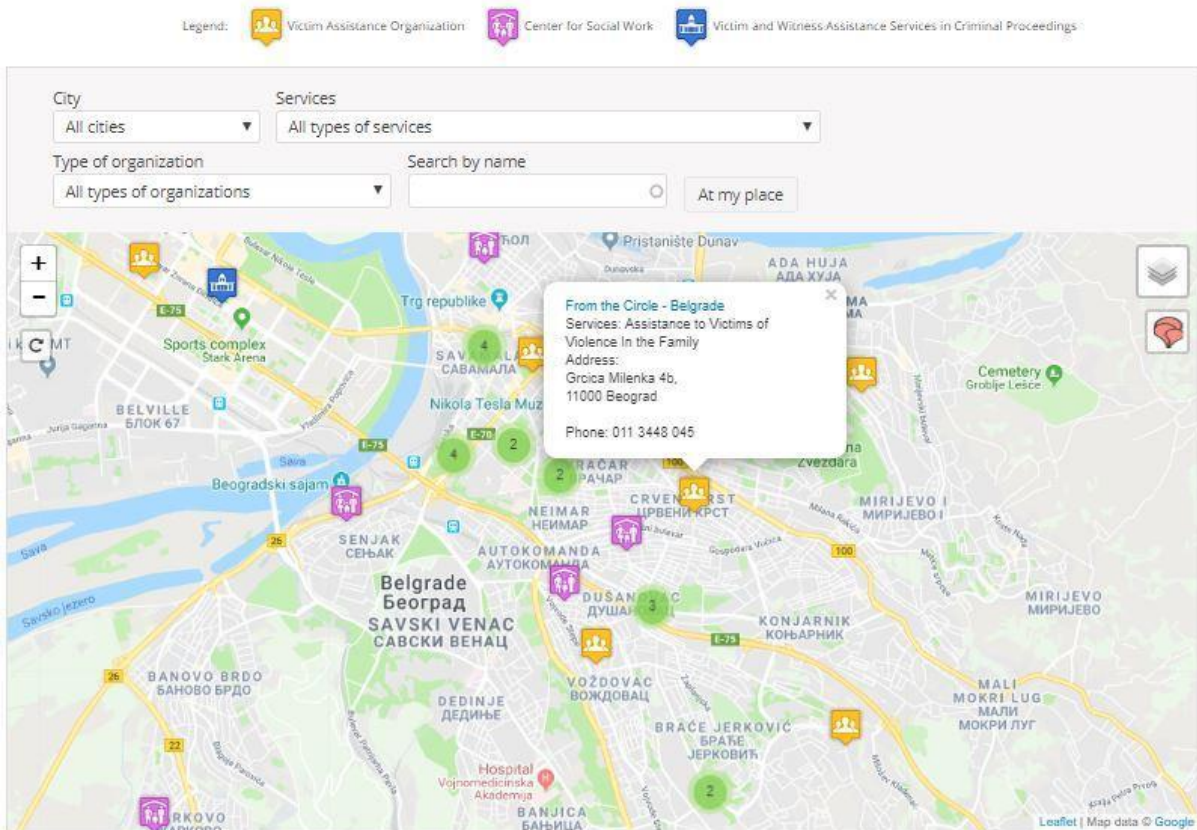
Legend: Victim Assistance Organization Center for Social Work Victim and Witness Assistance Services in Criminal Proceedings

City
All cities

Services
All types of services

Type of organization
All types of organizations

Search by name

At my place

+
−

From the Circle - Belgrade
Services: Assistance to Victims of Violence In the Family
Address:
Grcica Milenka 4b,
11000 Beograd

Phone: 011 3448 045

Pristanište Dunav
ADA HUJA
АДА ХУЈА
Trg republike
Sports complex
Stark Arena
SAVAMALA
САВАМАЛА
BELVILLE
БЛОК 67
Nikola Tesla Muz
Cemetery
Groblje Lešće
Zvezdara
Beogradski sajam
VRAČAR
ВРАЧАР
CRVENI KRST
ЦРВЕНИ КРСТ
MIRIJEVO I
МИРИЈЕВО I
NEIMAR
НЕИМАР
SENJAK
СЕЊАК
AUTOKOMANDA
АУТОКОМАНДА
Belgrade
Београд
SAVSKI VENAC
САВСКИ ВЕНАЦ
DUŠANOVAC
ДУШАНОВАЦ
KONJARNIK
КОЊАРНИК
MIRIJEVO
МИРИЈЕВО
Savsko jezero
BANOVO BRDO
БАНОВО БРДО
DEDINJE
ДЕДИЊЕ
VOŽDOVAC
ВОЖДОВАЦ
BRAĆE JERKOVIĆ
БРАЋЕ ЈЕРКОВИЋ
MALI MOKRI LUG
МАЛИ МОКРИ ЛУГ
Hospital
Vojnomedicinska Akademija
BANJICA
БАЊИЦА
RKOVO
Sava
E-75
E-70
25
26
22
100
4
2
4
2
3
2
Leaflet | Map data © Google